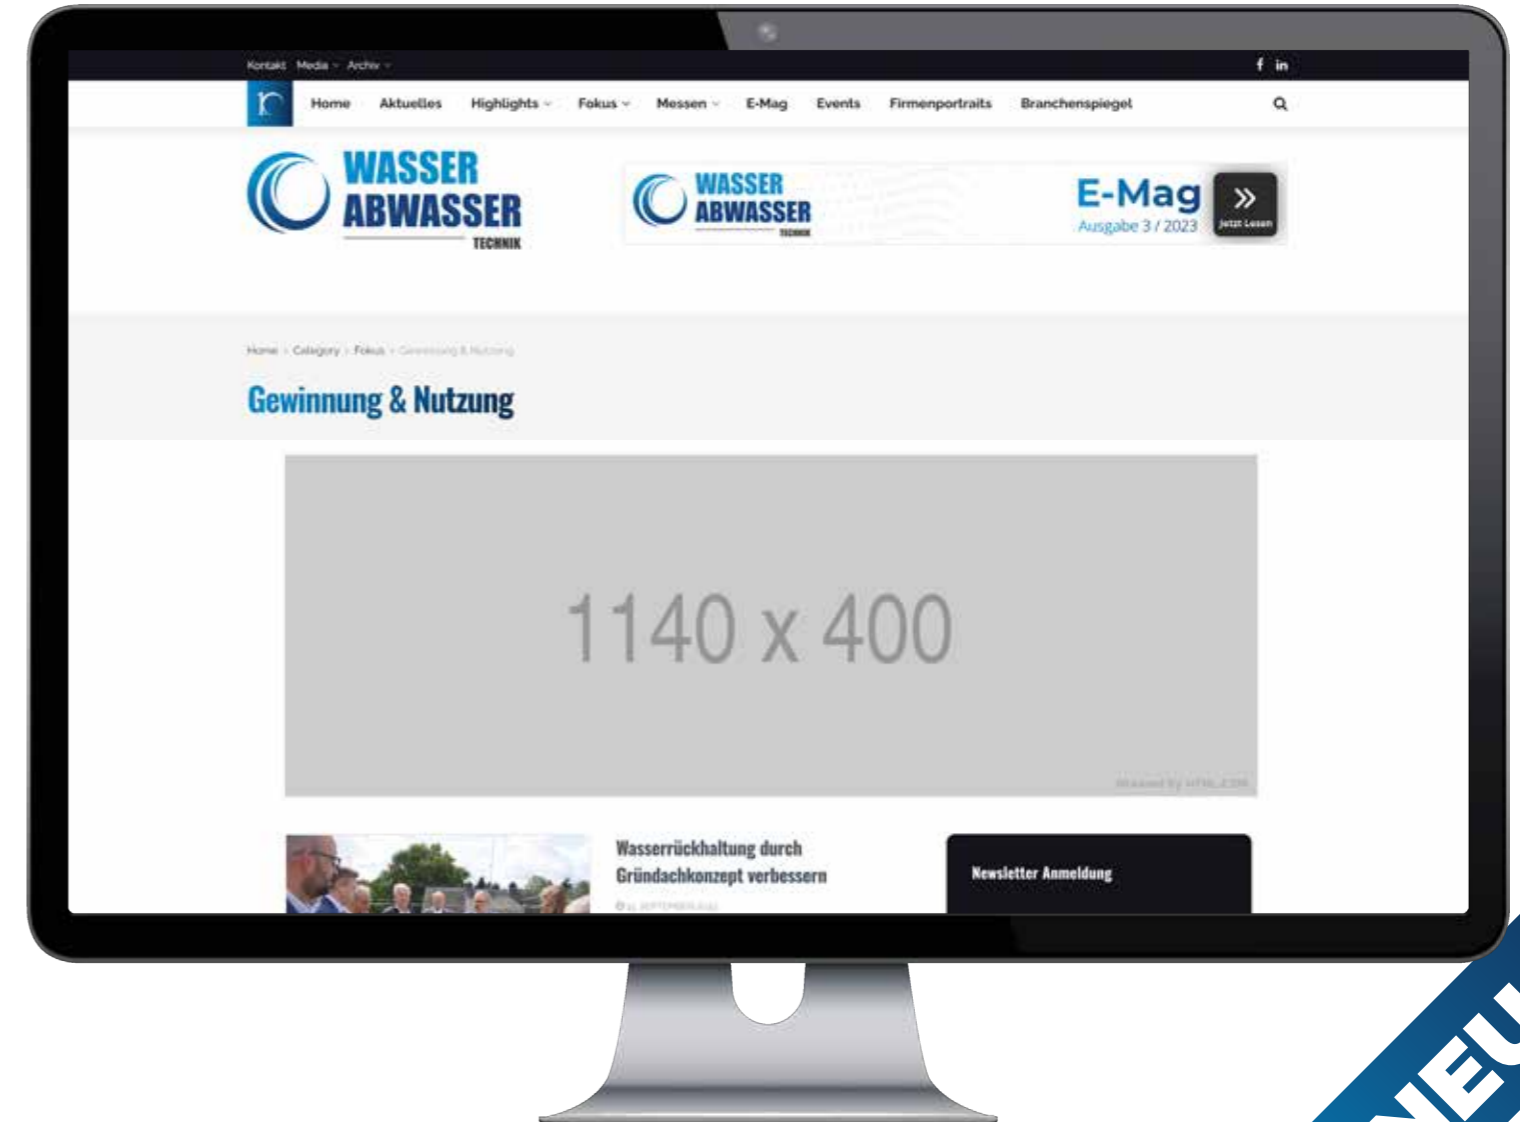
Kontakt Media Archiv

Home Aktuelles Highlights Fokus Messen E-Mag Events Firmenportraits Branchenspiegel

WASSER ABWASSER TECHNIK

WASSER ABWASSER TECHNIK

E-Mag
Ausgabe 3 / 2023
Jetzt Lesen

Home › Category › Fokus › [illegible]

Gewinnung & Nutzung

1140 x 400

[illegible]

Wasserrückhaltung durch Gründachkonzept verbessern

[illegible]

Newsletter Anmeldung

NEU